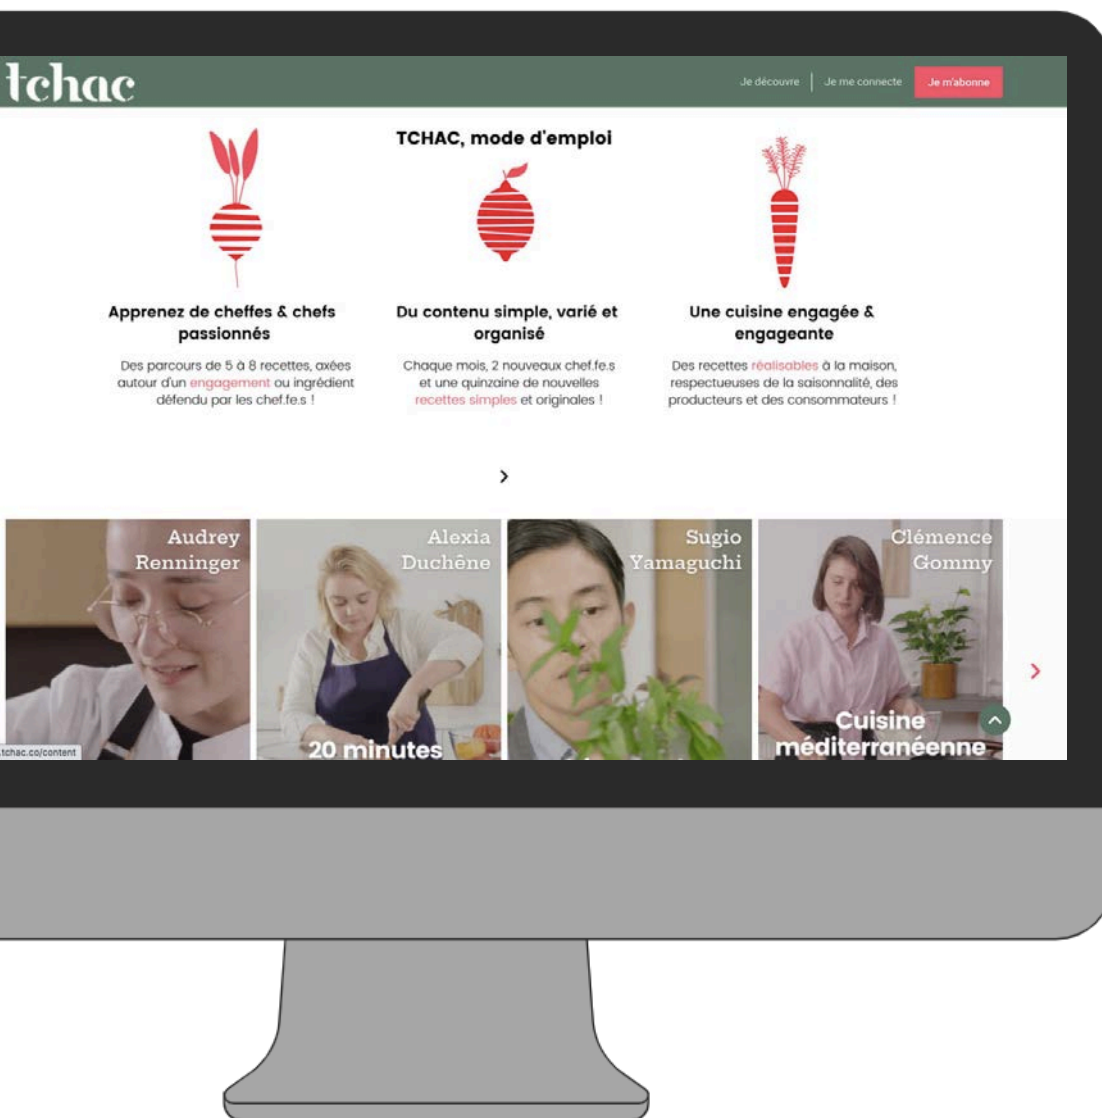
tchac

Je découvre | Je me connecte | Je m'abonne

TCHAC, mode d'emploi

Apprenez de cheffes & chefs passionnés

Des parcours de 5 à 8 recettes, axées autour d'un engagement ou ingrédient défendu par les chef.fe.s !

Du contenu simple, varié et organisé

Chaque mois, 2 nouveaux chef.fe.s et une quinzaine de nouvelles recettes simples et originales !

Une cuisine engagée & engageante

Des recettes réalisables à la maison, respectueuses de la saisonnalité, des producteurs et des consommateurs !

>

Audrey Renninger

Alexia Duchêne

20 minutes

Sugio Yamaguchi

Clémence Gommy

Cuisine méditerranéenne

>

tchac.co/content